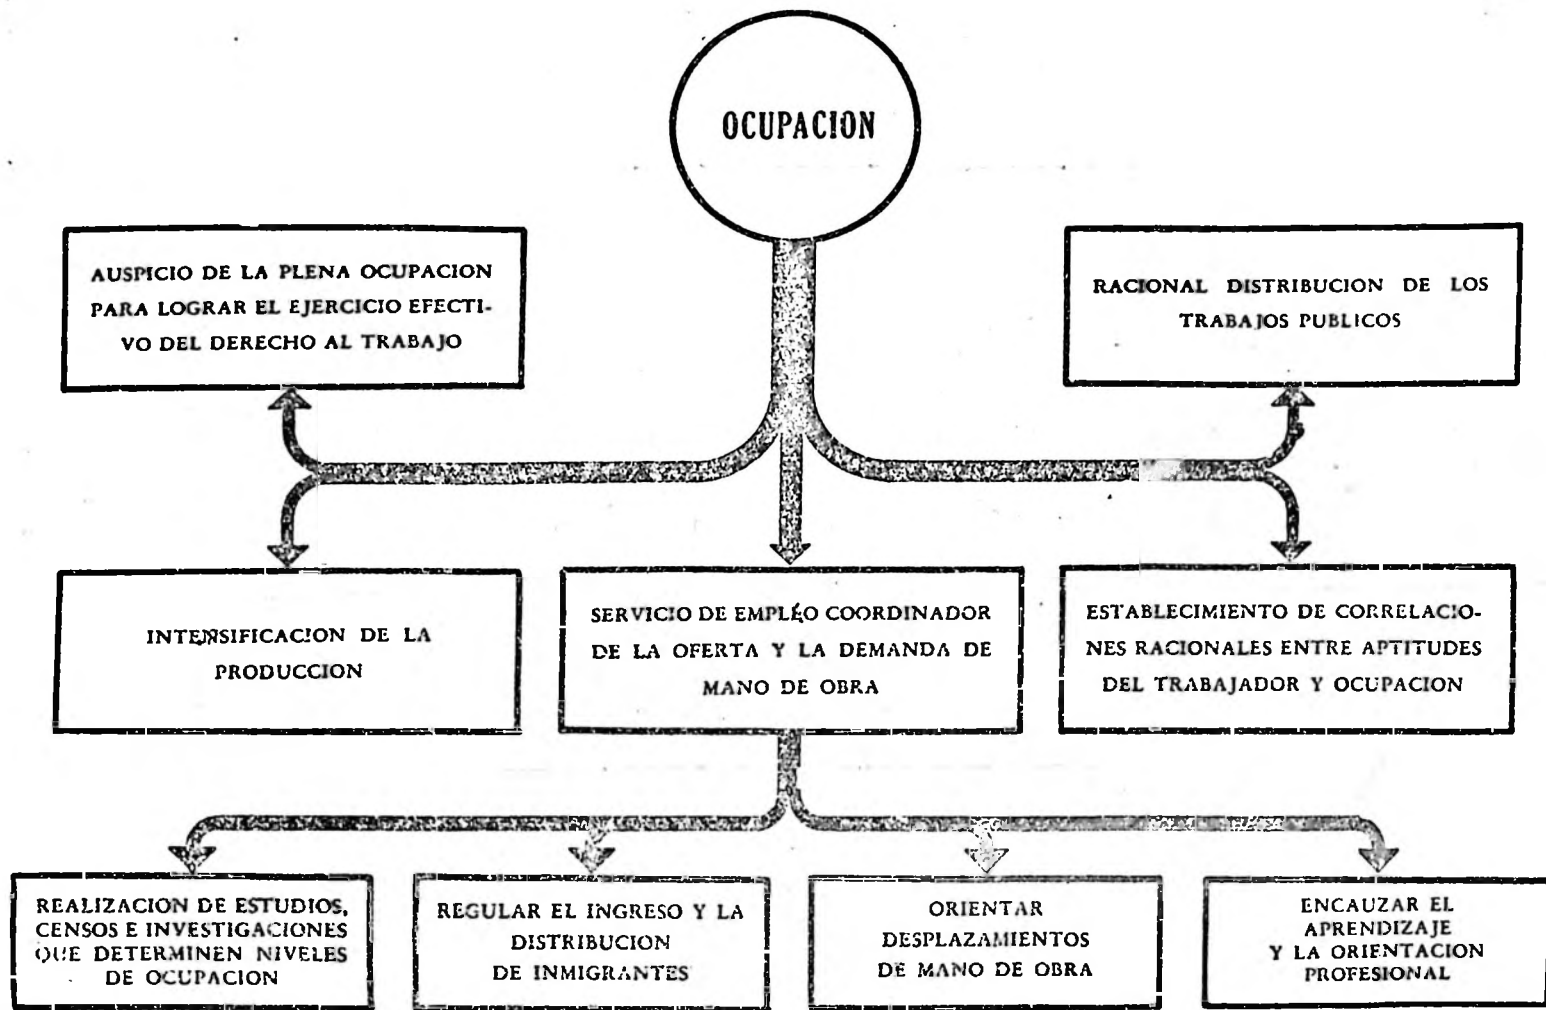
OCUPACION

AUSPICIO DE LA PLENA OCUPACION PARA LOGRAR EL EJERCICIO EFECTIVO DEL DERECHO AL TRABAJO

RACIONAL DISTRIBUCION DE LOS TRABAJOS PUBLICOS

INTENSIFICACION DE LA PRODUCCION

SERVICIO DE EMPLEO COORDINADOR DE LA OFERTA Y LA DEMANDA DE MANO DE OBRA

ESTABLECIMIENTO DE CORRELACIONES RACIONALES ENTRE APTITUDES DEL TRABAJADOR Y OCUPACION

REALIZACION DE ESTUDIOS, CENSOS E INVESTIGACIONES QUE DETERMINEN NIVELES DE OCUPACION

REGULAR EL INGRESO Y LA DISTRIBUCION DE INMIGRANTES

ORIENTAR DESPLAZAMIENTOS DE MANO DE OBRA

ENCAUZAR EL APRENDIZAJE Y LA ORIENTACION PROFESIONAL